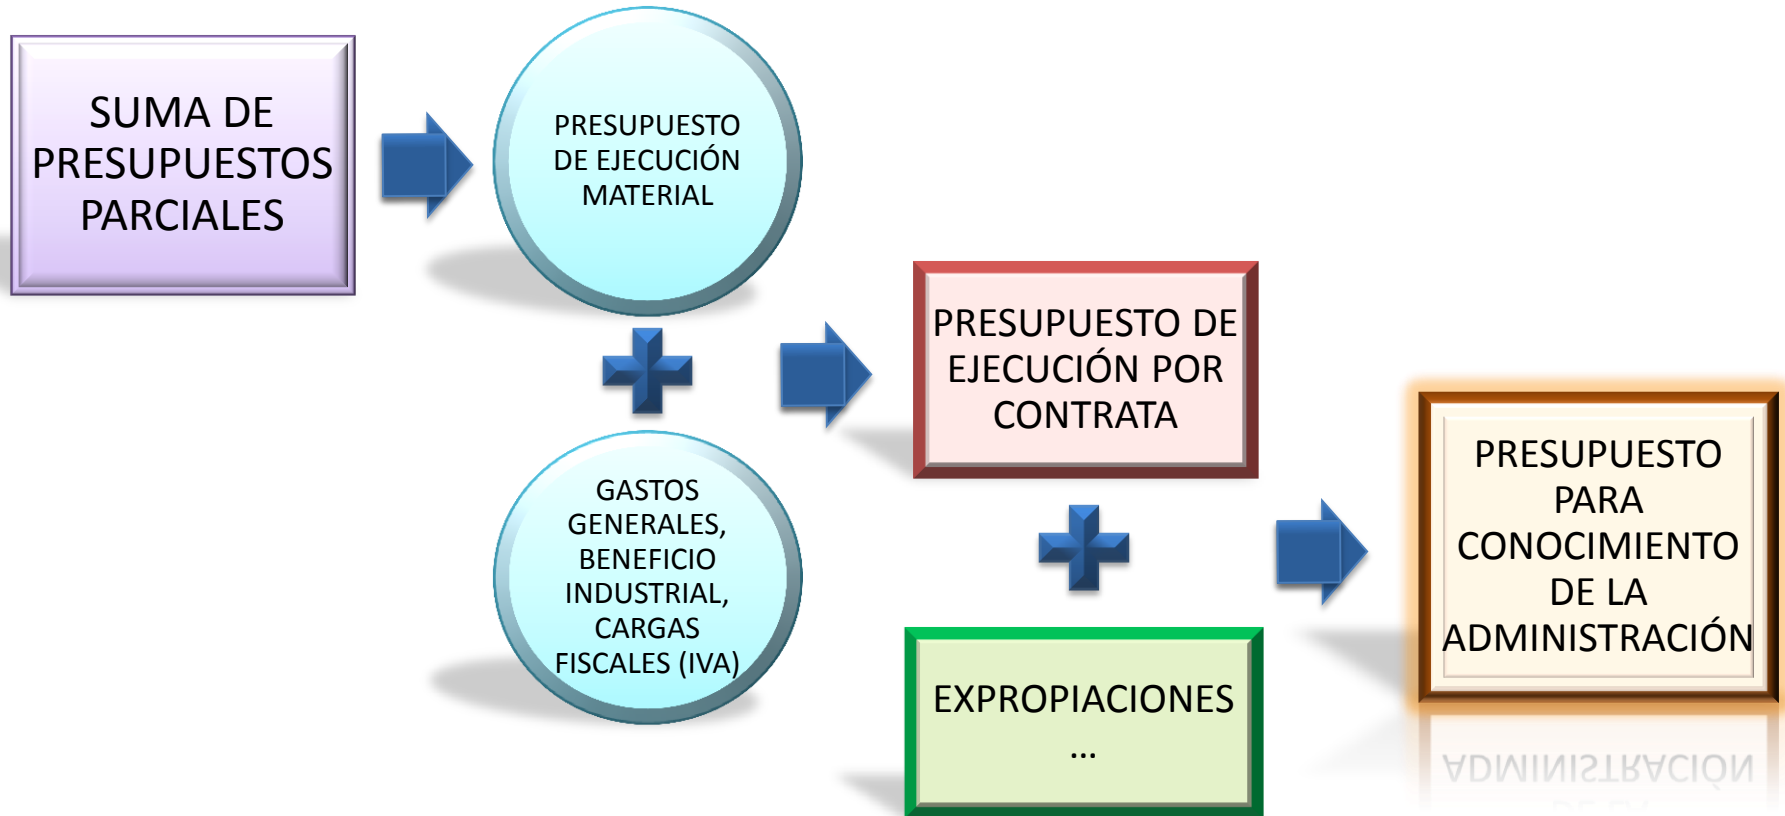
SUMA DE PRESUPUESTOS PARCIALES

PRESUPUESTO DE EJECUCIÓN MATERIAL

GASTOS GENERALES, BENEFICIO INDUSTRIAL, CARGAS FISCALES (IVA)

PRESUPUESTO DE EJECUCIÓN POR CONTRATA

EXPROPIACIONES …

PRESUPUESTO PARA CONOCIMIENTO DE LA ADMINISTRACIÓN